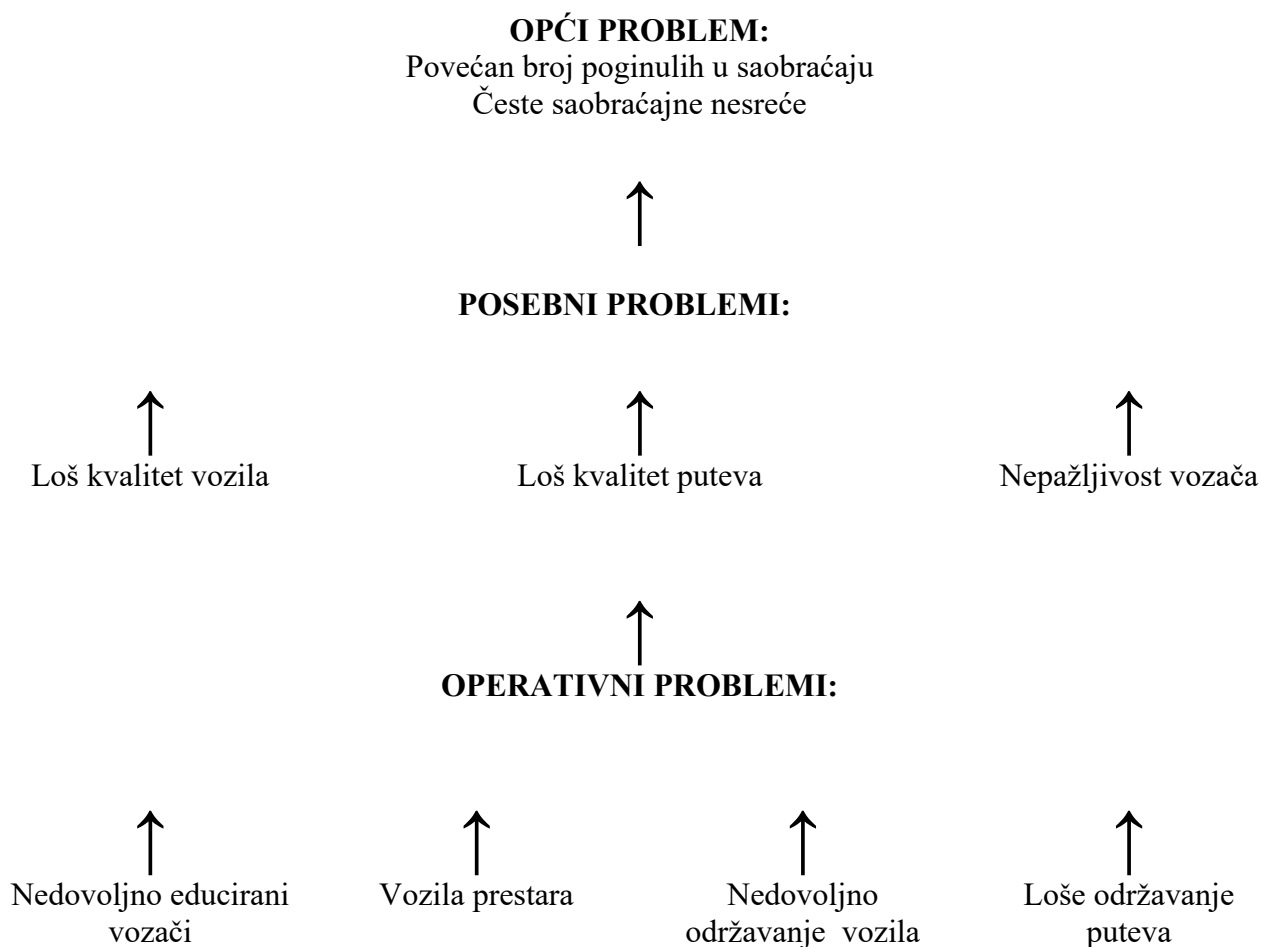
**OPĆI PROBLEM:**
Povećan broj poginulih u saobraćaju
Česte saobraćajne nesreće

**POSEBNI PROBLEMI:**

Loš kvalitet vozila

Loš kvalitet puteva

Nepažljivost vozača

**OPERATIVNI PROBLEMI:**

Nedovoljno educirani vozači

Vozila prestara

Nedovoljno održavanje vozila

Loše održavanje puteva